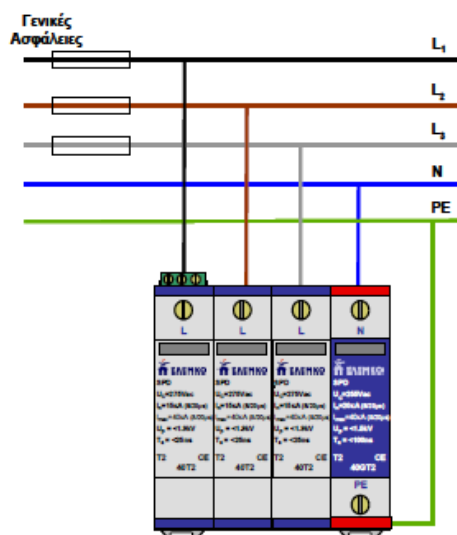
Γενικές Ασφάλειες

$L_1$

$L_2$

$L_3$

N

PE

L

ELEMKO

SPD

$U_c$=275Vac

$I_n$=15kA (8/20μs)

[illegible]

$U_p$ = <1.3kV

$T_a$ = <25ns

T2 CE

40T2

L

ELEMKO

SPD

$U_c$=275Vac

$I_n$=15kA (8/20μs)

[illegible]

$U_p$ = <1.3kV

$T_a$ = <25ns

T2 CE

40T2

L

ELEMKO

SPD

$U_c$=275Vac

$I_n$=15kA (8/20μs)

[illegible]

$U_p$ = <1.3kV

$T_a$ = <25ns

T2 CE

40T2

N

ELEMKO

SPD

$U_c$=255Vac

$I_n$=20kA (8/20μs)

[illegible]

$U_p$ = <1.5kV

$T_a$ = <100ns

T2 CE

40GT2

PE